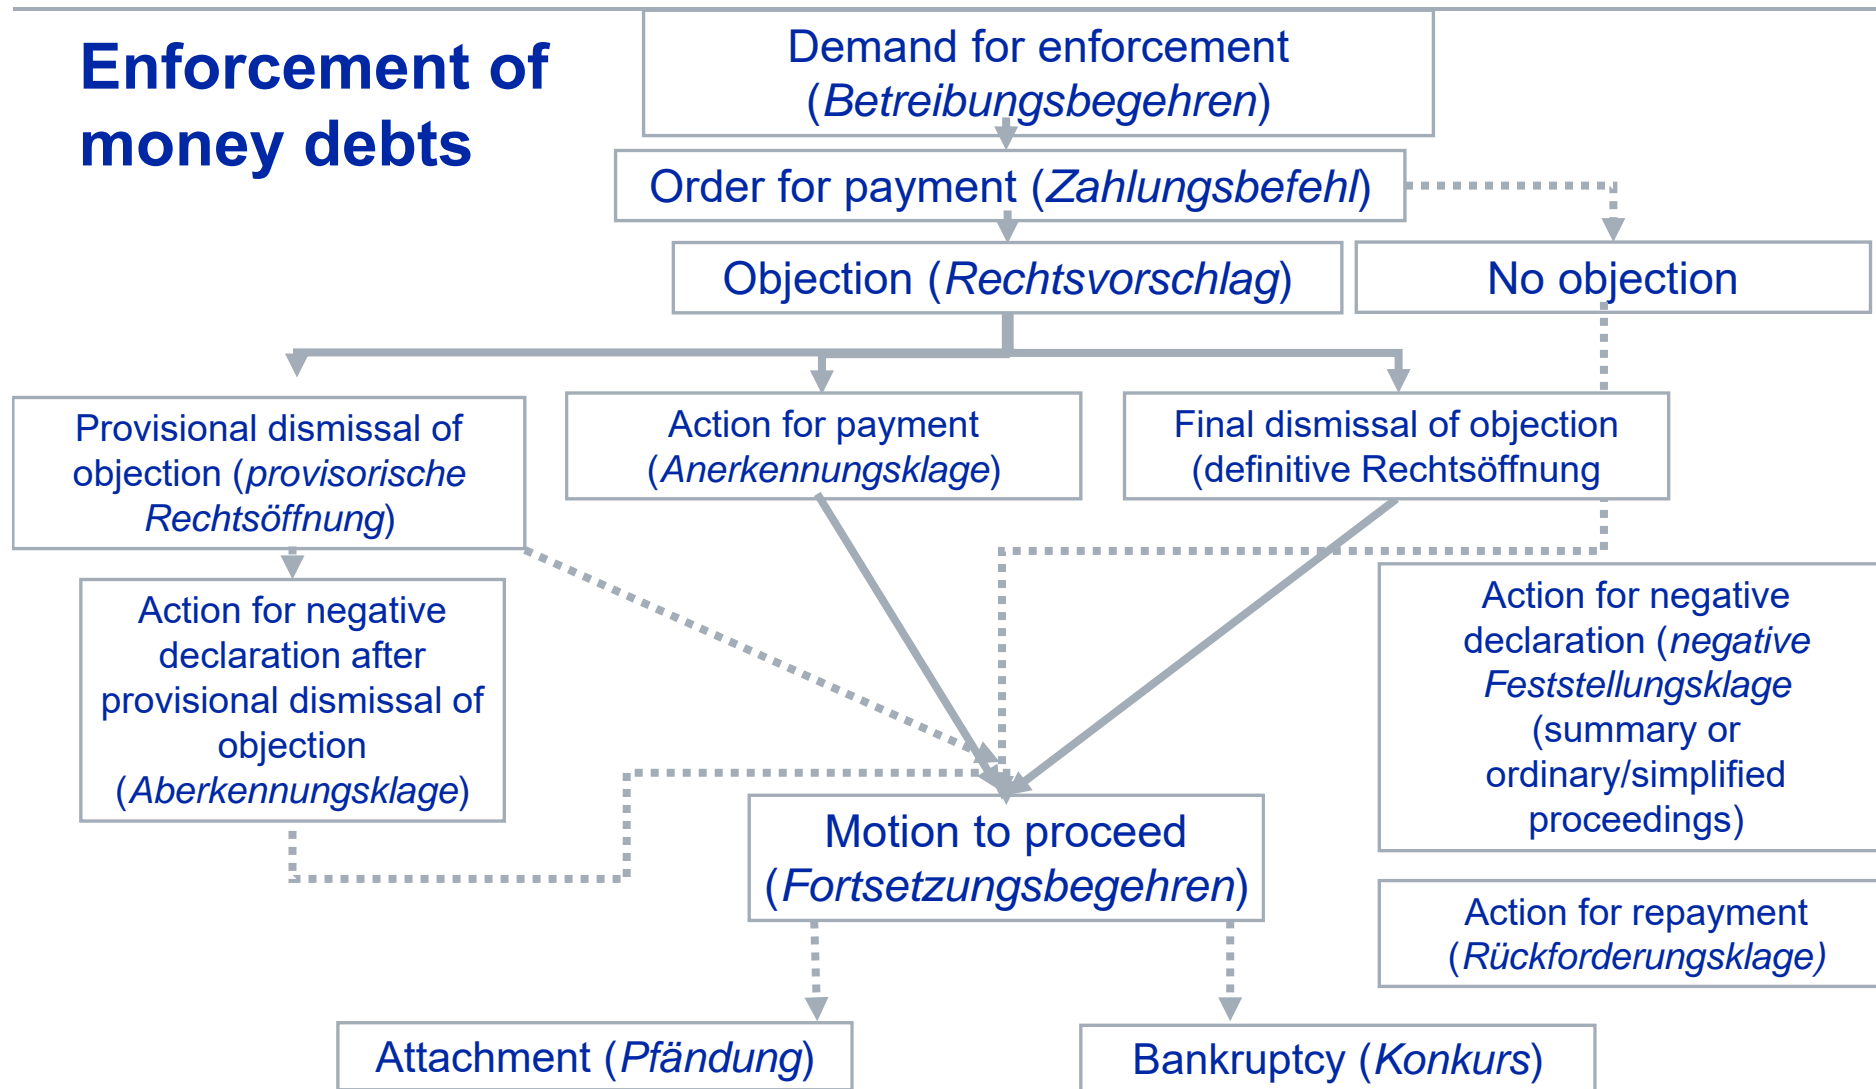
Enforcement of money debts

Demand for enforcement (Betreibungsbegehren)

Order for payment (Zahlungsbefehl)

Objection (Rechtsvorschlag)

No objection

Provisional dismissal of objection (provisorische Rechtsöffnung)

Action for payment (Anerkennungsklage)

Final dismissal of objection (definitive Rechtsöffnung

Action for negative declaration after provisional dismissal of objection (Aberkennungsklage)

Action for negative declaration (negative Feststellungsklage (summary or ordinary/simplified proceedings)

Motion to proceed (Fortsetzungsbegehren)

Action for repayment (Rückforderungsklage)

Attachment (Pfändung)

Bankruptcy (Konkurs)